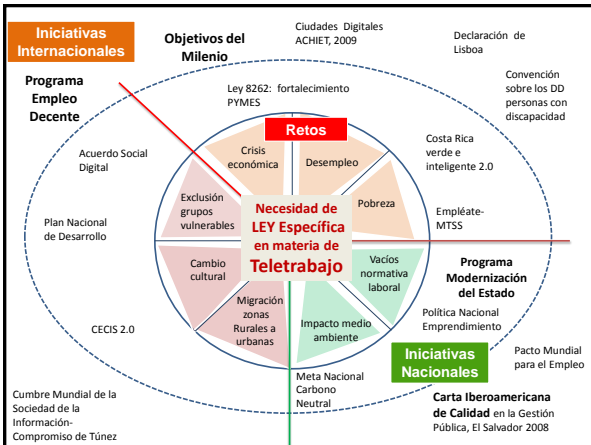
Iniciativas Internacionales

Objetivos del Milenio

Ciudades Digitales ACHIET, 2009

Declaración de Lisboa

Programa Empleo Decente

Ley 8262: fortalecimiento PYMES

Convención sobre los DD personas con discapacidad

Retos

Crisis económica

Desempleo

Costa Rica verde e inteligente 2.0

Acuerdo Social Digital

Pobreza

Exclusión grupos vulnerables

Necesidad de LEY Específica en materia de Teletrabajo

Empléate-MTSS

Plan Nacional de Desarrollo

Cambio cultural

Vacíos normativa laboral

Programa Modernización del Estado

Migración zonas Rurales a urbanas

Impacto medio ambiente

Política Nacional Emprendimiento

CECIS 2.0

Iniciativas Nacionales

Pacto Mundial para el Empleo

Meta Nacional Carbono Neutral

Cumbre Mundial de la Sociedad de la Información-Compromiso de Túnez

Carta Iberoamericana de Calidad en la Gestión Pública, El Salvador 2008